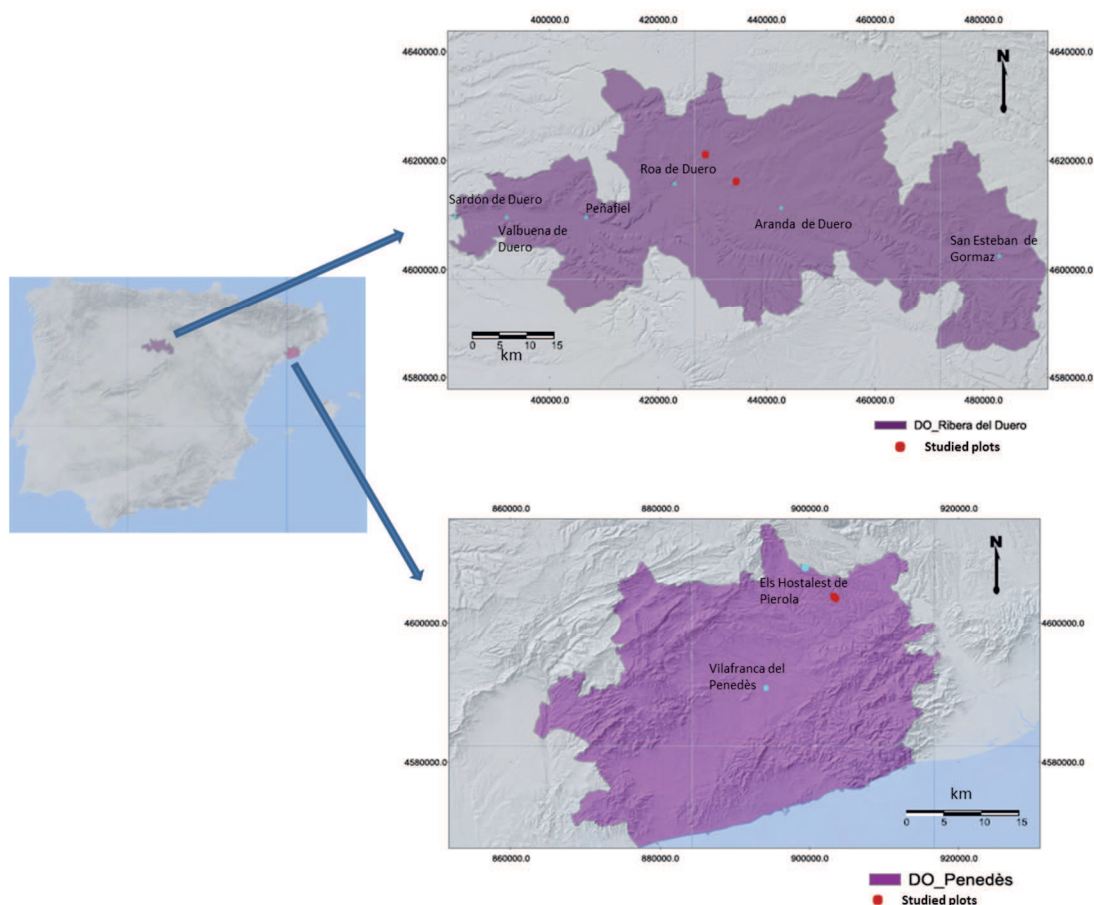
400000.0 420000.0 440000.0 460000.0 480000.0

4640000.0
4620000.0
4600000.0
4580000.0

N

Roa de Duero
Sardón de Duero
Peñafiel
Valbuena de Duero
Aranda de Duero
San Esteban de Gormaz

0 5 10 15
km

400000.0 420000.0 440000.0 460000.0 480000.0

DO_Ribera del Duero
Studied plots

860000.0 880000.0 900000.0 920000.0

4600000.0
4580000.0

N

Els Hostalest de Pierola
Vilafranca del Penedès

km
0 5 10 15

860000.0 880000.0 900000.0 920000.0

DO_Penedès
Studied plots